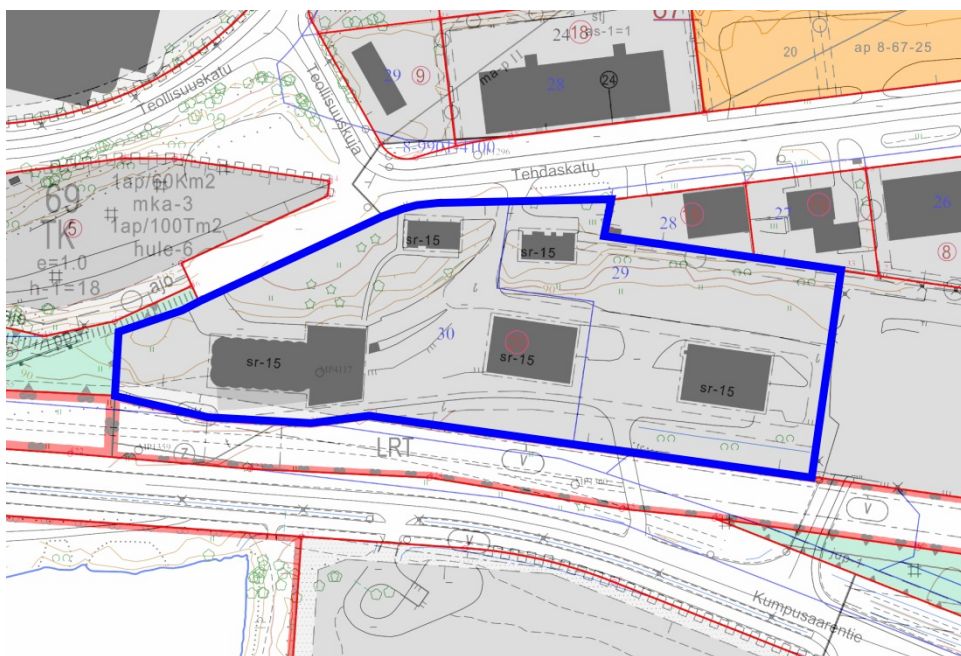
18
2418
stj
ns-1=1
20
ap 8-67-25
Teollisuuskatu
Teollisuuskuja
29
9
ma-p II
28
24
8-990-4-100
Tehdaskatu
69
TK
5
1ap/60Km2
mka-3
1ap/100Tm2
hule-6
e=1.0
h-1=18
ajo
28
27
26
8
sr-15
sr-15
29
30
sr-15
sr-15
sr-15
LRT
V
7
V
V
Kumpusaarentie